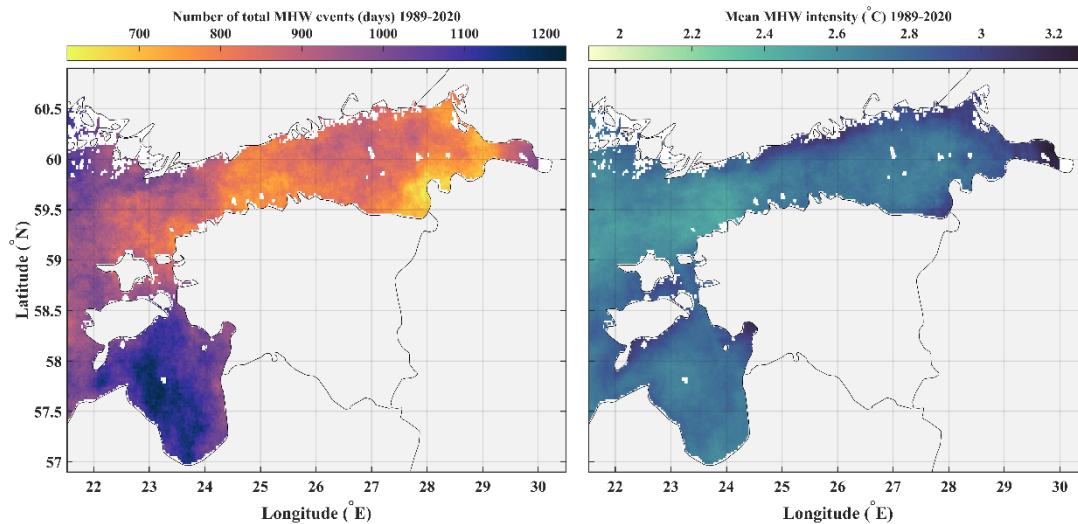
Number of total MHW events (days) 1989-2020

700 800 900 1000 1100 1200

60.5
60
59.5
59
58.5
58
57.5
57

Latitude ($^{\circ}$N)

22 23 24 25 26 27 28 29 30

Longitude ($^{\circ}$E)

Mean MHW intensity ($^{\circ}$C) 1989-2020

2 2.2 2.4 2.6 2.8 3 3.2

22 23 24 25 26 27 28 29 30

Longitude ($^{\circ}$E)